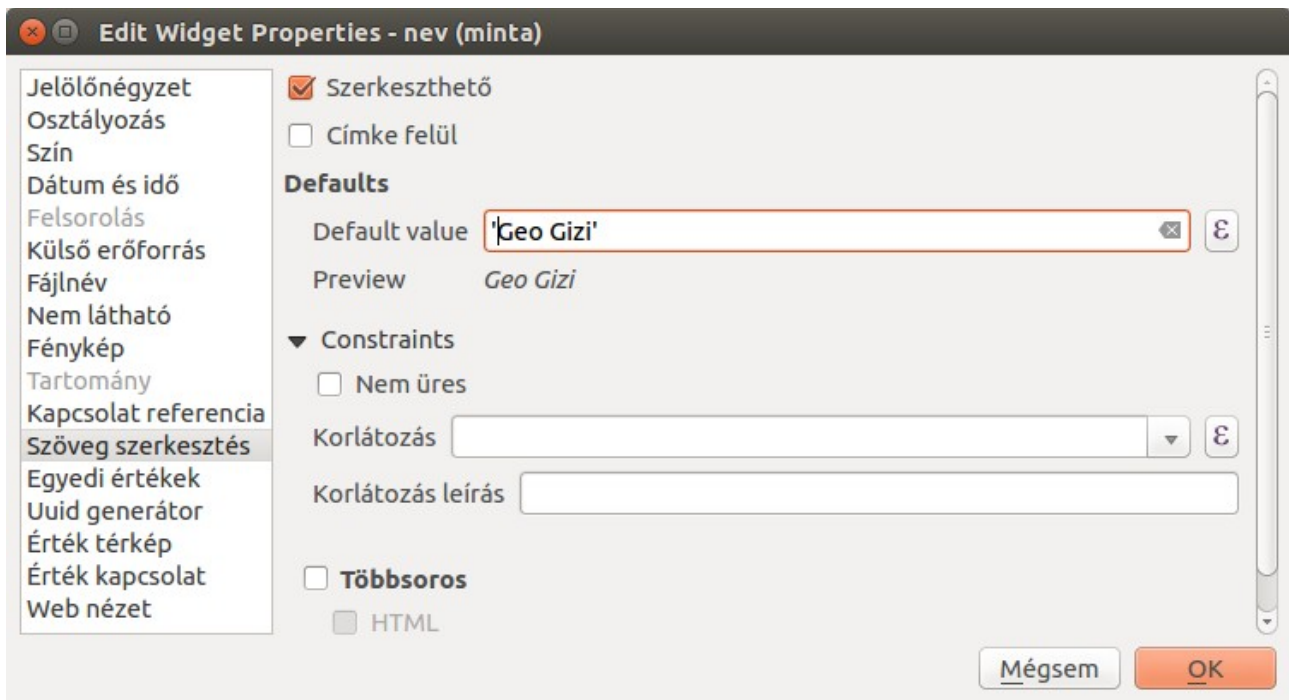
Edit Widget Properties - nev (minta)

Jelölőnégyzet
Osztályozás
Szín
Dátum és idő
Felsorolás
Külső erőforrás
Fájlnév
Nem látható
Fénykép
Tartomány
Kapcsolat referencia
Szöveg szerkesztés
Egyedi értékek
Uuid generátor
Érték térkép
Érték kapcsolat
Web nézet

Szerkeszthető
Címke felül
Defaults
Default value 'Geo Gizi'
Preview Geo Gizi
Constraints
Nem üres
Korlátozás
Korlátozás leírás
Többsoros
HTML

Mégsem
OK